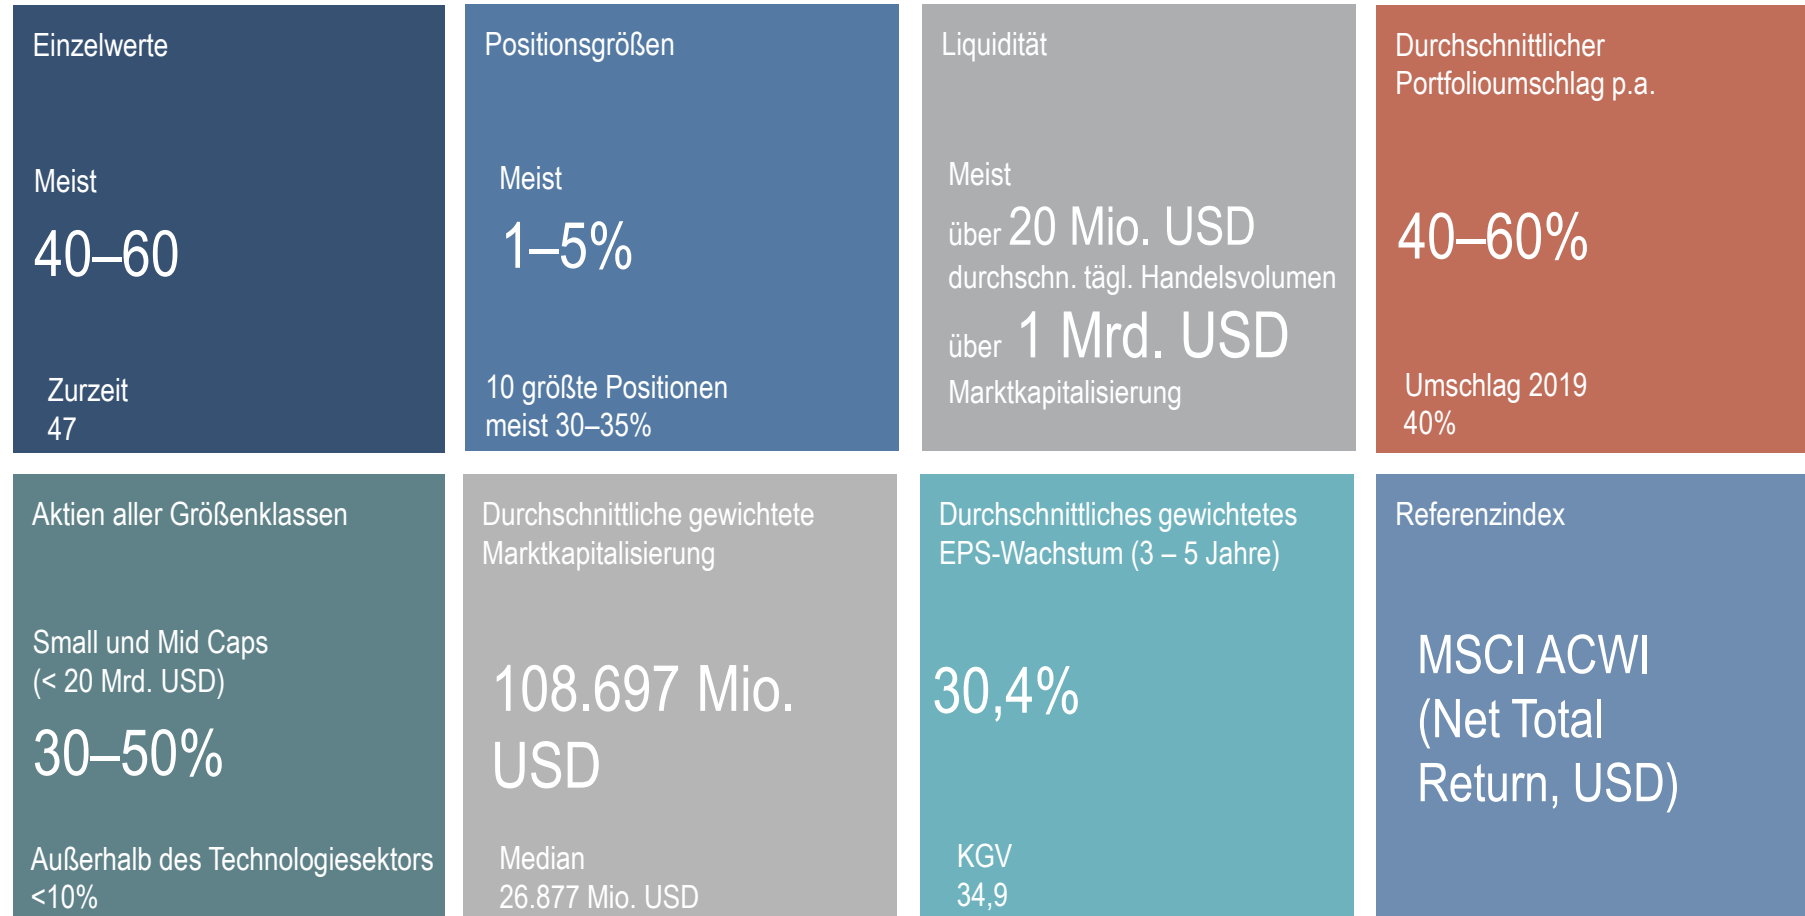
Einzelwerte

Meist

40–60

Zurzeit
47

Positionsgrößen

Meist

1–5%

10 größte Positionen
meist 30–35%

Liquidität

Meist

über 20 Mio. USD
durchschn. tägl. Handelsvolumen

über 1 Mrd. USD
Marktkapitalisierung

Durchschnittlicher
Portfolioumschlag p.a.

40–60%

Umschlag 2019
40%

Aktien aller Größenklassen

Small und Mid Caps
(< 20 Mrd. USD)

30–50%

Außerhalb des Technologiesektors
<10%

Durchschnittliche gewichtete
Marktkapitalisierung

108.697 Mio.
USD

Median
26.877 Mio. USD

Durchschnittliches gewichtetes
EPS-Wachstum (3 – 5 Jahre)

30,4%

KGV
34,9

Referenzindex

MSCI ACWI
(Net Total
Return, USD)